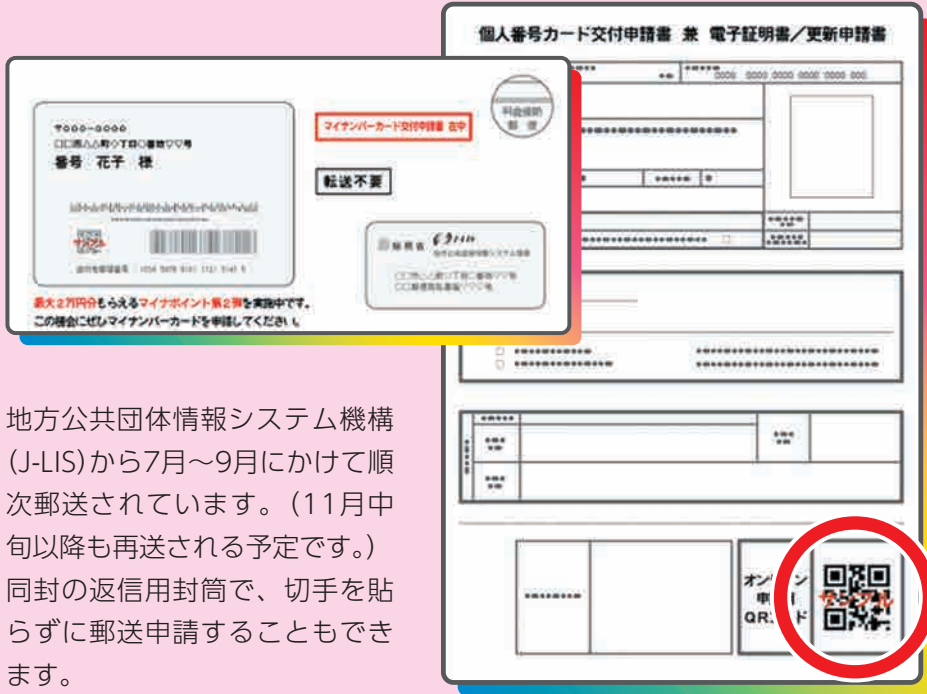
個人番号カード交付申請書 兼 電子証明書／更新申請書

〒000-0000
〇〇県△△町◇丁目〇番地▽▽号
番号 花子 様

マイナンバーカード交付申請書 在中

料金後納
郵便

転送不要

差出人 J-LIS
地方公共団体情報システム機構

最大2万円分もらえるマイナポイント第2弾を実施中です。
この機会にぜひマイナンバーカードを申請してください。

オン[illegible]ン
申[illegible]
QR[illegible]ド

地方公共団体情報システム機構(J-LIS)から7月～9月にかけて順次郵送されています。（11月中旬以降も再送される予定です。）同封の返信用封筒で、切手を貼らずに郵送申請することもできます。